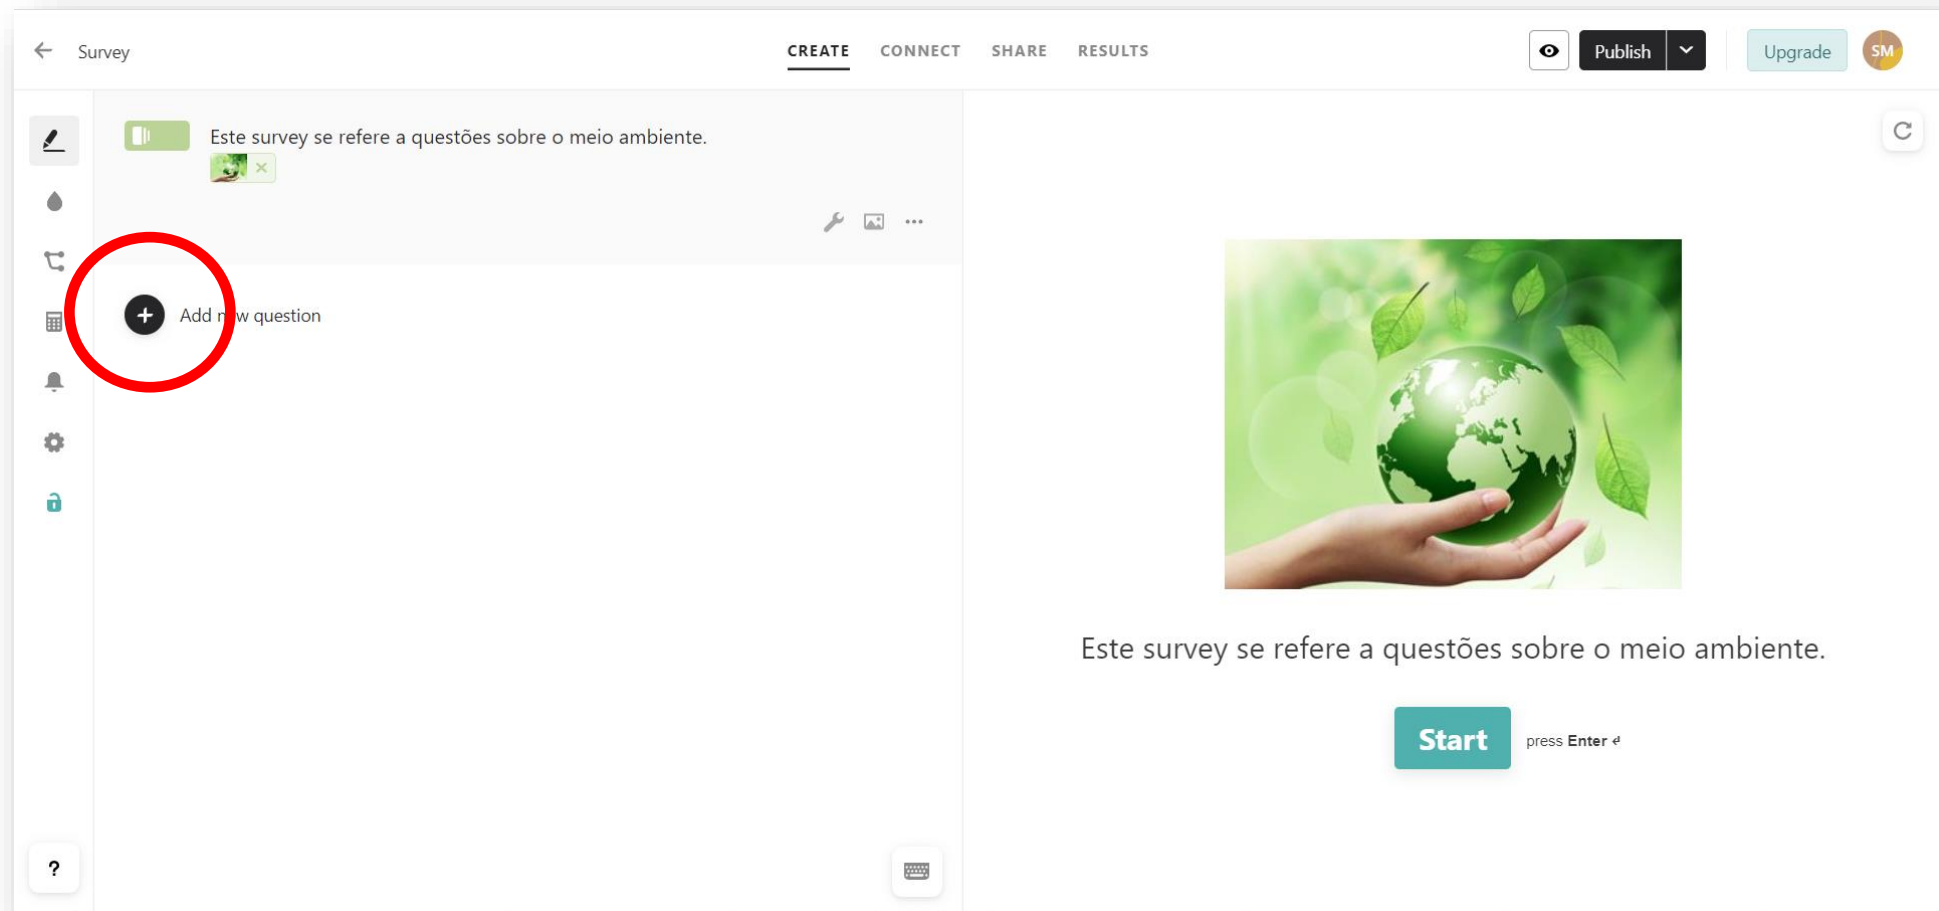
Survey

CREATE CONNECT SHARE RESULTS

Publish

Upgrade

SM

Este survey se refere a questões sobre o meio ambiente.

Add n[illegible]w question

Este survey se refere a questões sobre o meio ambiente.

Start

press Enter ↵

?